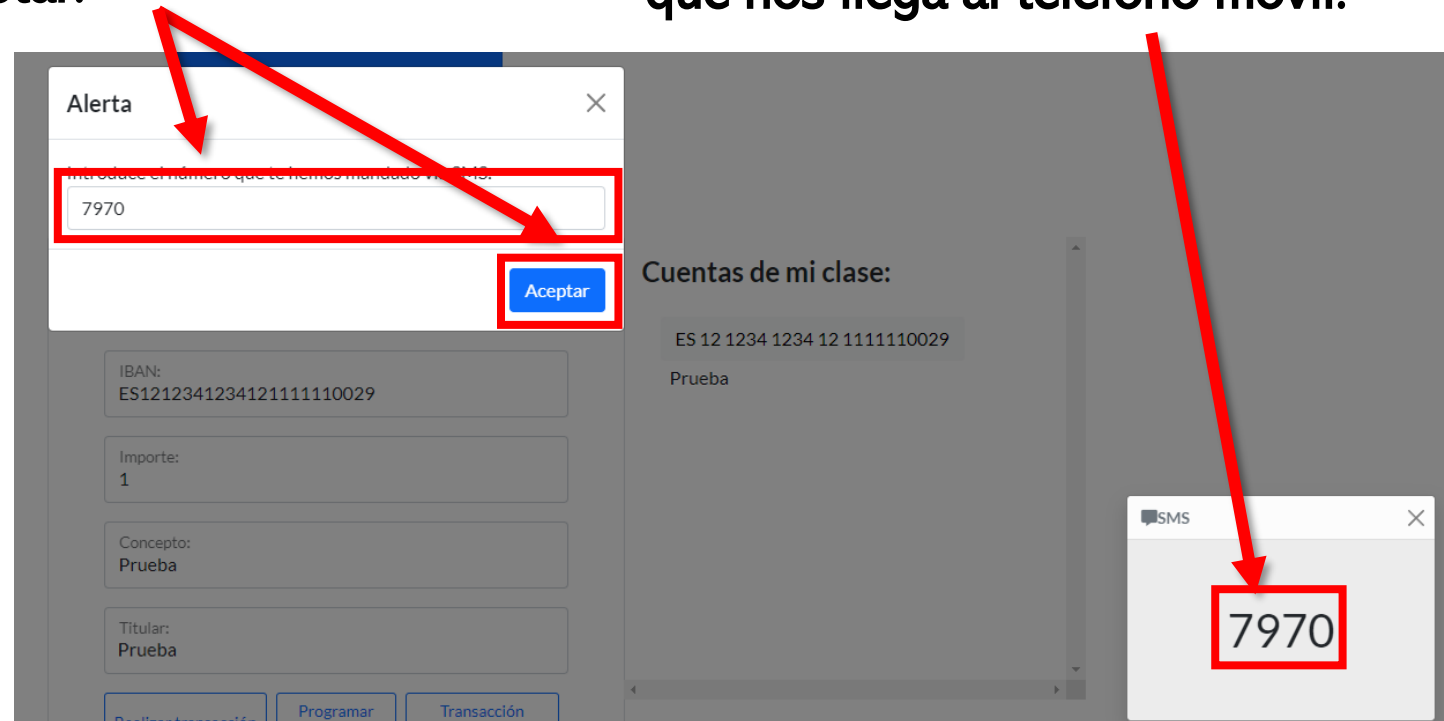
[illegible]tar.

que nos llega al teléfono móvil.

Alerta

Introduce el número que te hemos mandado vía SMS.

7970

Aceptar

IBAN:
ES1212341234121111110029

Importe:
1

Concepto:
Prueba

Titular:
Prueba

Realizar transacción

Programar

Transacción

Cuentas de mi clase:

ES 12 1234 1234 12 1111110029

Prueba

SMS

7970